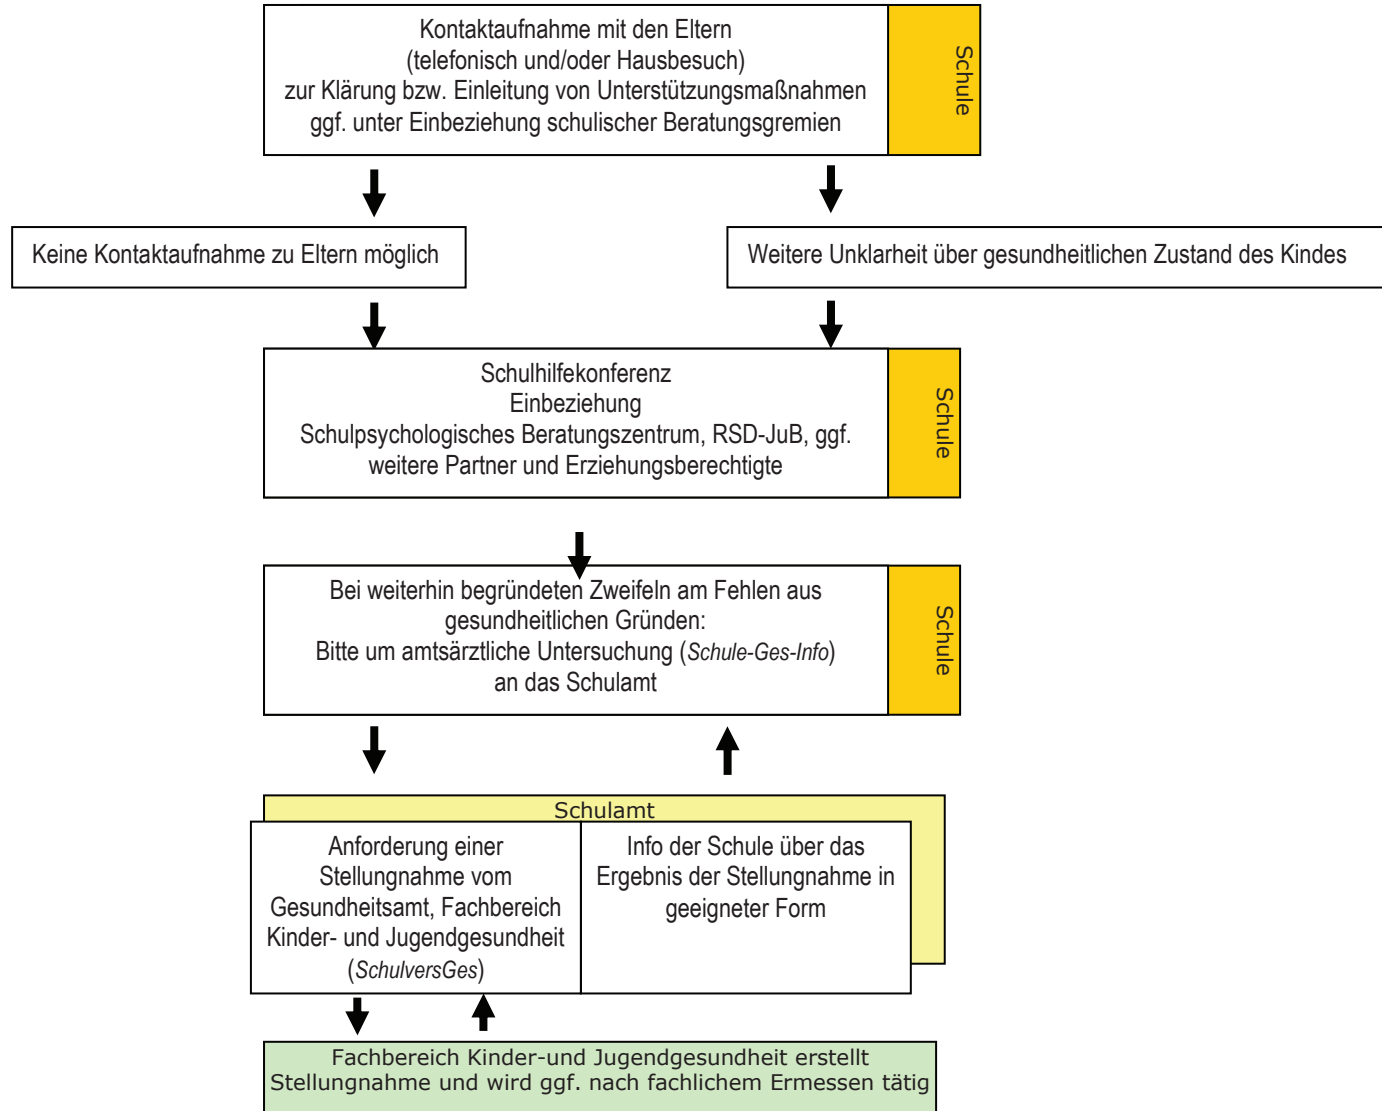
Kontaktaufnahme mit den Eltern
(telefonisch und/oder Hausbesuch)
zur Klärung bzw. Einleitung von Unterstützungsmaßnahmen
ggf. unter Einbeziehung schulischer Beratungsgremien

Schule

Keine Kontaktaufnahme zu Eltern möglich

Weitere Unklarheit über gesundheitlichen Zustand des Kindes

Schulhilfekonferenz
Einbeziehung
Schulpsychologisches Beratungszentrum, RSD-JuB, ggf. weitere Partner und Erziehungsberechtigte

Schule

Bei weiterhin begründeten Zweifeln am Fehlen aus gesundheitlichen Gründen:
Bitte um amtsärztliche Untersuchung (*Schule-Ges-Info*)
an das Schulamt

Schule

Schulamt

Anforderung einer Stellungnahme vom Gesundheitsamt, Fachbereich Kinder- und Jugendgesundheit (*SchulversGes*)

Info der Schule über das Ergebnis der Stellungnahme in geeigneter Form

Fachbereich Kinder-und Jugendgesundheit erstellt Stellungnahme und wird ggf. nach fachlichem Ermessen tätig